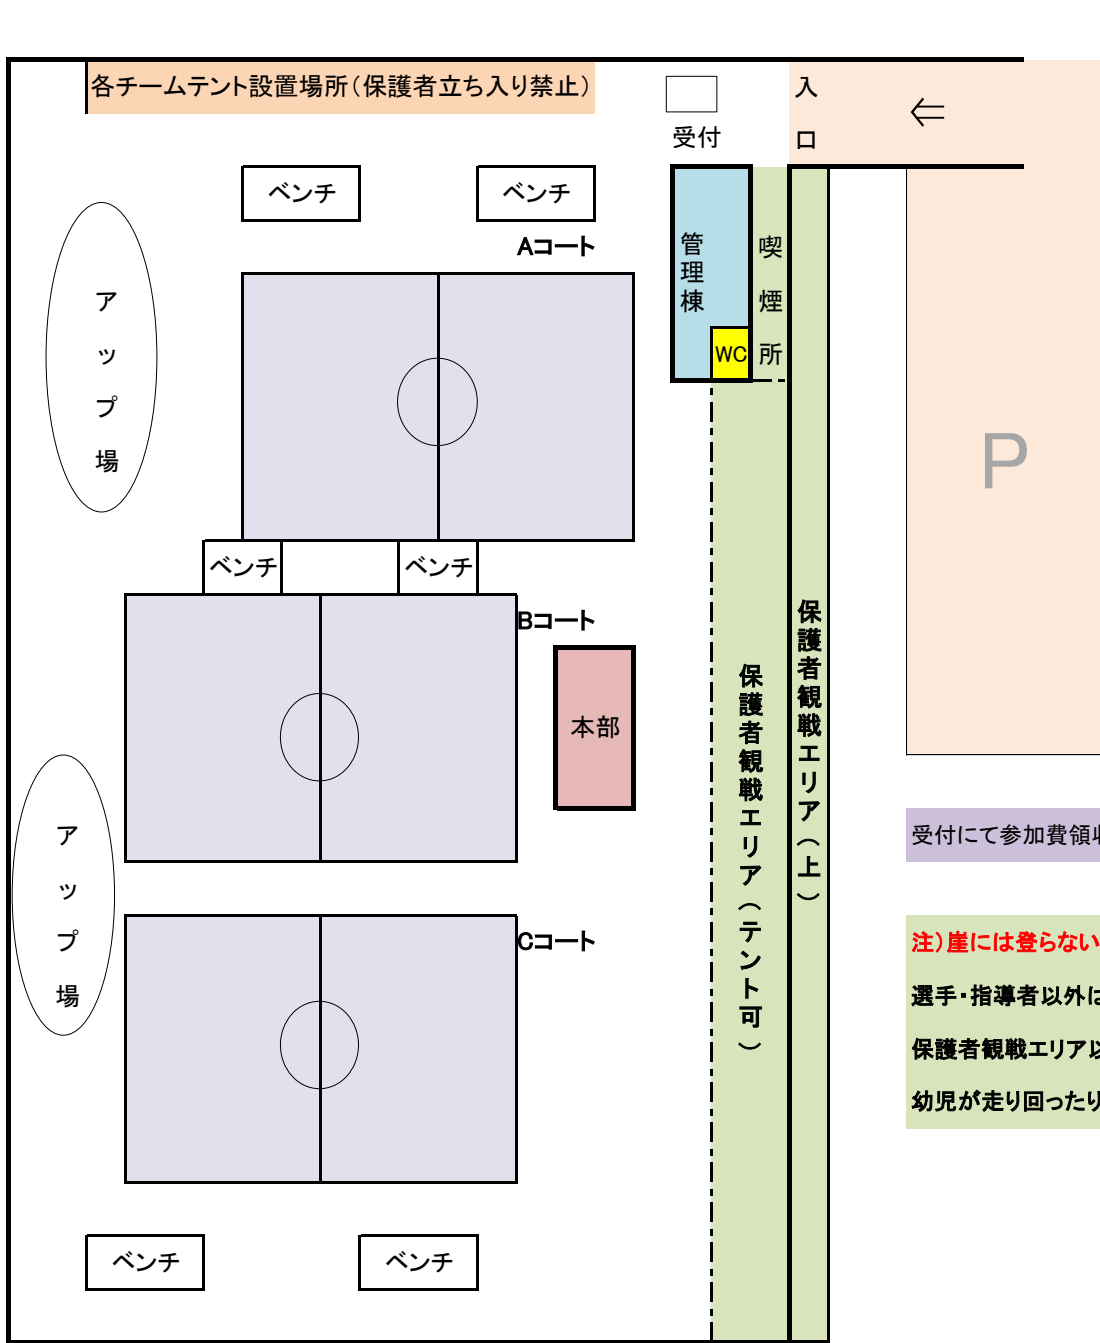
各チームテント設置場所(保護者立ち入り禁止)

受付

入口

⇦

ベンチ

ベンチ

Aコート

アップ場

管理棟

WC

喫煙所

P

ベンチ

ベンチ

Bコート

本部

保護者観戦エリア(テント可)

保護者観戦エリア(上)

受付にて参加費領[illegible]

アップ場

Cコート

注)崖には登らない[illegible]

選手・指導者以外は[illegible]

保護者観戦エリア以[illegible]

幼児が走り回ったり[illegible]

ベンチ

ベンチ